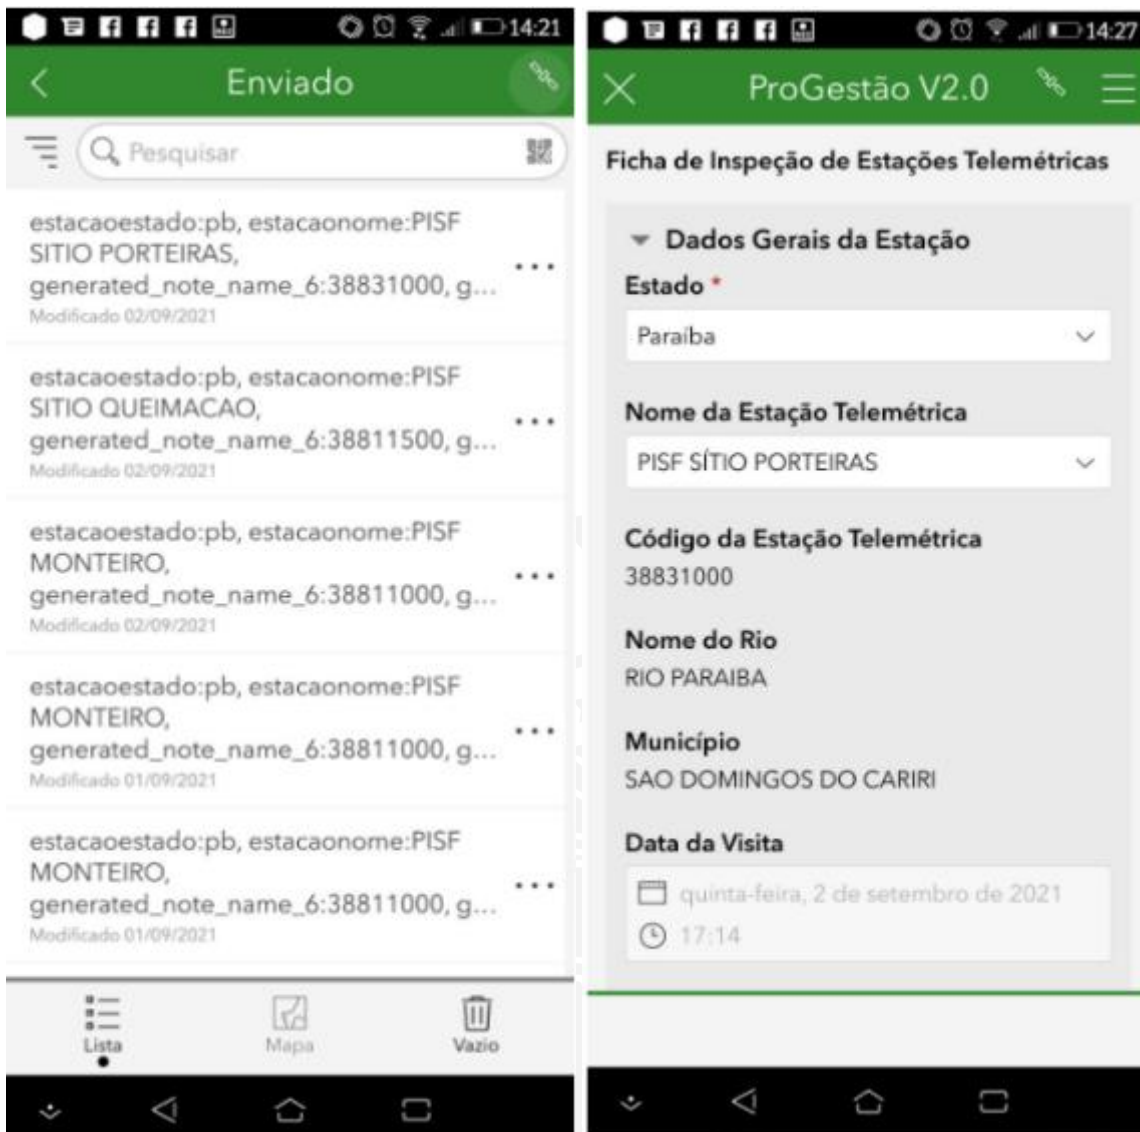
14:21

Enviado

Pesquisar

estacaoestado:pb, estacaonome:PISF SITIO PORTEIRAS, generated_note_name_6:38831000, g...
Modificado 02/09/2021

estacaoestado:pb, estacaonome:PISF SITIO QUEIMACAO, generated_note_name_6:38811500, g...
Modificado 02/09/2021

estacaoestado:pb, estacaonome:PISF MONTEIRO, generated_note_name_6:38811000, g...
Modificado 02/09/2021

estacaoestado:pb, estacaonome:PISF MONTEIRO, generated_note_name_6:38811000, g...
Modificado 01/09/2021

estacaoestado:pb, estacaonome:PISF MONTEIRO, generated_note_name_6:38811000, g...
Modificado 01/09/2021

Lista
Mapa
Vazio

14:27

ProGestão V2.0

Ficha de Inspeção de Estações Telemétricas

Dados Gerais da Estação

Estado *
Paraíba

Nome da Estação Telemétrica
PISF SÍTIO PORTEIRAS

Código da Estação Telemétrica
38831000

Nome do Rio
RIO PARAIBA

Município
SAO DOMINGOS DO CARIRI

Data da Visita
quinta-feira, 2 de setembro de 2021
17:14